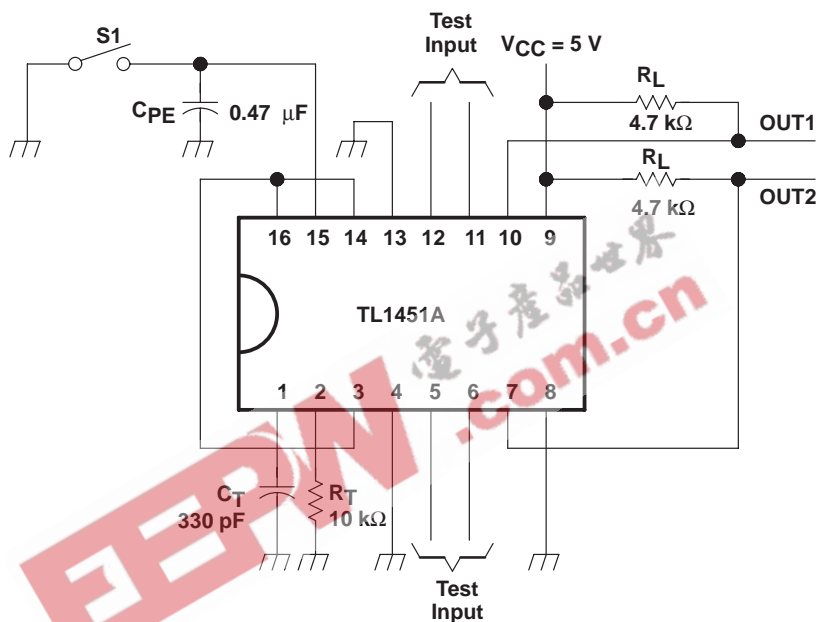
S1

Test Input

$V_{CC}$ = 5 V

$R_L$

4.7 kΩ

OUT1

$R_L$

4.7 kΩ

OUT2

$C_{PE}$ 0.47 μF

16 15 14 13 12 11 10 9

TL1451A

1 2 3 4 5 6 7 8

$C_T$ 330 pF

$R_T$ 10 kΩ

Test Input

电子产品世界

EEPW .com.cn